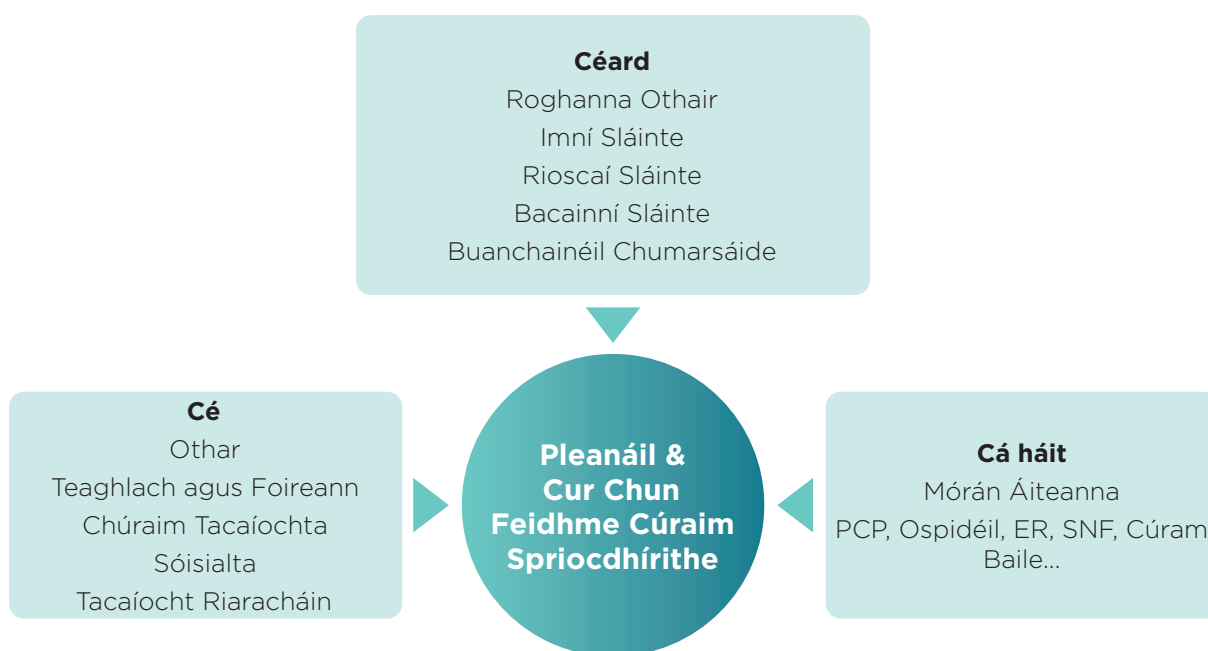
**Céard**
Roghanna Othair
Imní Sláinte
Rioscaí Sláinte
Bacainní Sláinte
Buanchainéil Chumarsáide

**Cé**
Othar
Teaghlach agus Foireann
Chúraim Tacaíochta
Sóisialta
Tacaíocht Riaracháin

**Pleanáil & Cur Chun Feidhme Cúraim Spriocdhírithe**

**Cá háit**
Mórán Áiteanna
PCP, Ospidéil, ER, SNF, Cúram Baile...